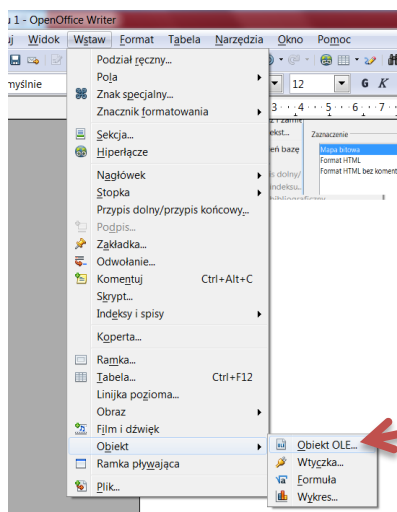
u 1 - OpenOffice Writer
j Widok Wstaw Format Tabela Narzędzia Okno Pomoc
myślnie
12
G K
Zaznaczenie
Mapa bitowa
Format HTML
Format HTML bez koment
Podział ręczny...
Pola
Znak specjalny...
Znacznik formatowania
Sekcja...
Hiperłącze
Nagłówek
Stopka
Przypis dolny/przypis końcowy...
Podpis...
Zakładka...
Odwołanie...
Komentuj Ctrl+Alt+C
Skrypt...
Indeksy i spisy
Koperta...
Ramka...
Tabela... Ctrl+F12
Linijka pozioma...
Obraz
Film i dźwięk
Obiekt
Ramka pływająca
Plik...
Obiekt OLE...
Wtyczka...
Formuła
Wykres...